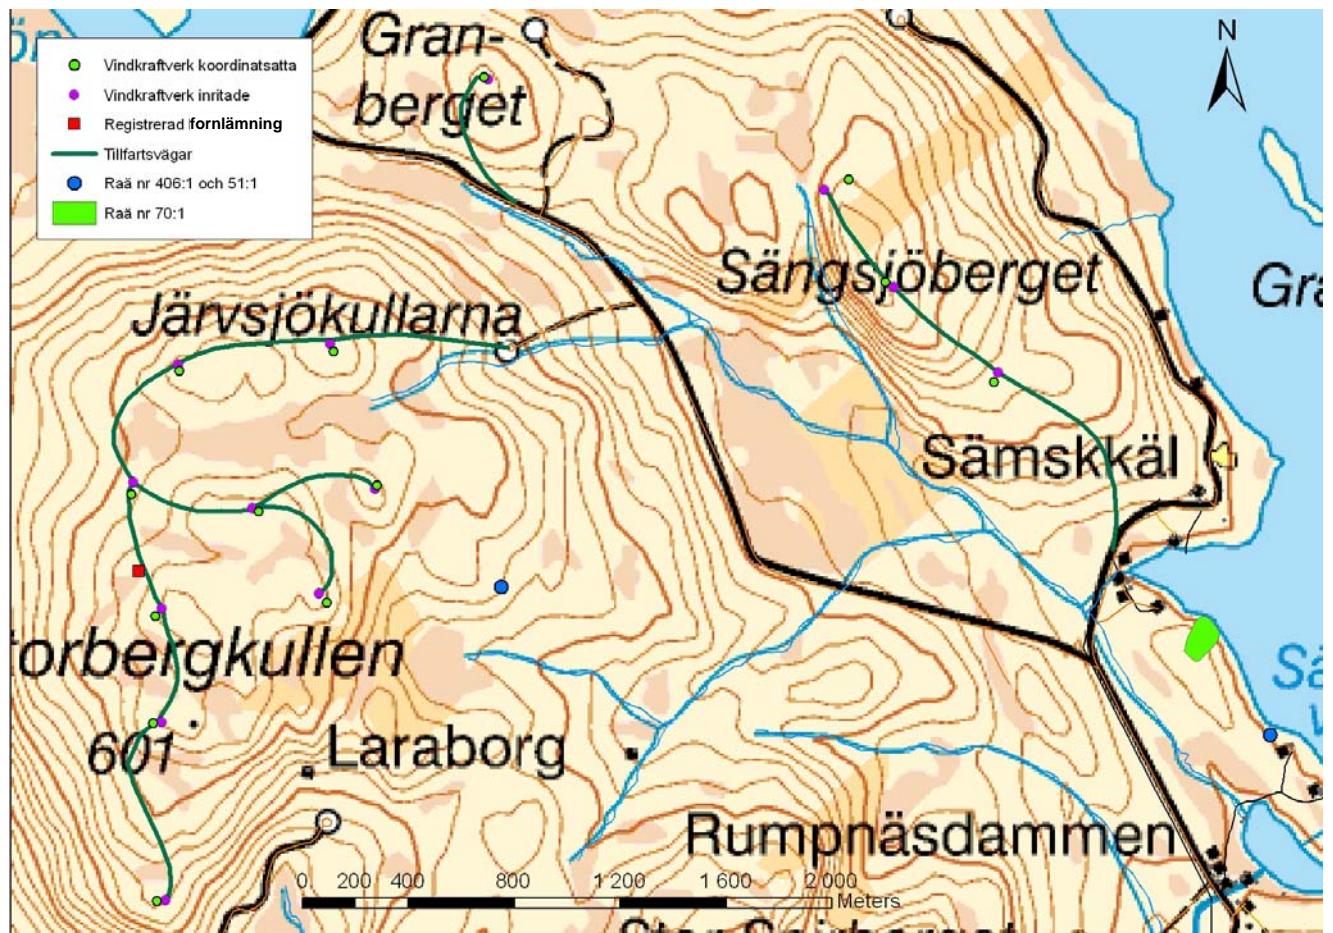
Vindkraftverk koordinatsatta
Vindkraftverk inritade
Registrerad fornlämning
Tillfartsvägar
Raä nr 406:1 och 51:1
Raä nr 70:1

Gran-
berget

N

Sängsjöberget

Gra

Järvsjökullarna

Sämskkäl

torbergkullen

601

Laraborg

Rumpnäsdammen

Sä

0 200 400 800 1 200 1 600 2 000
Meters

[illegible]